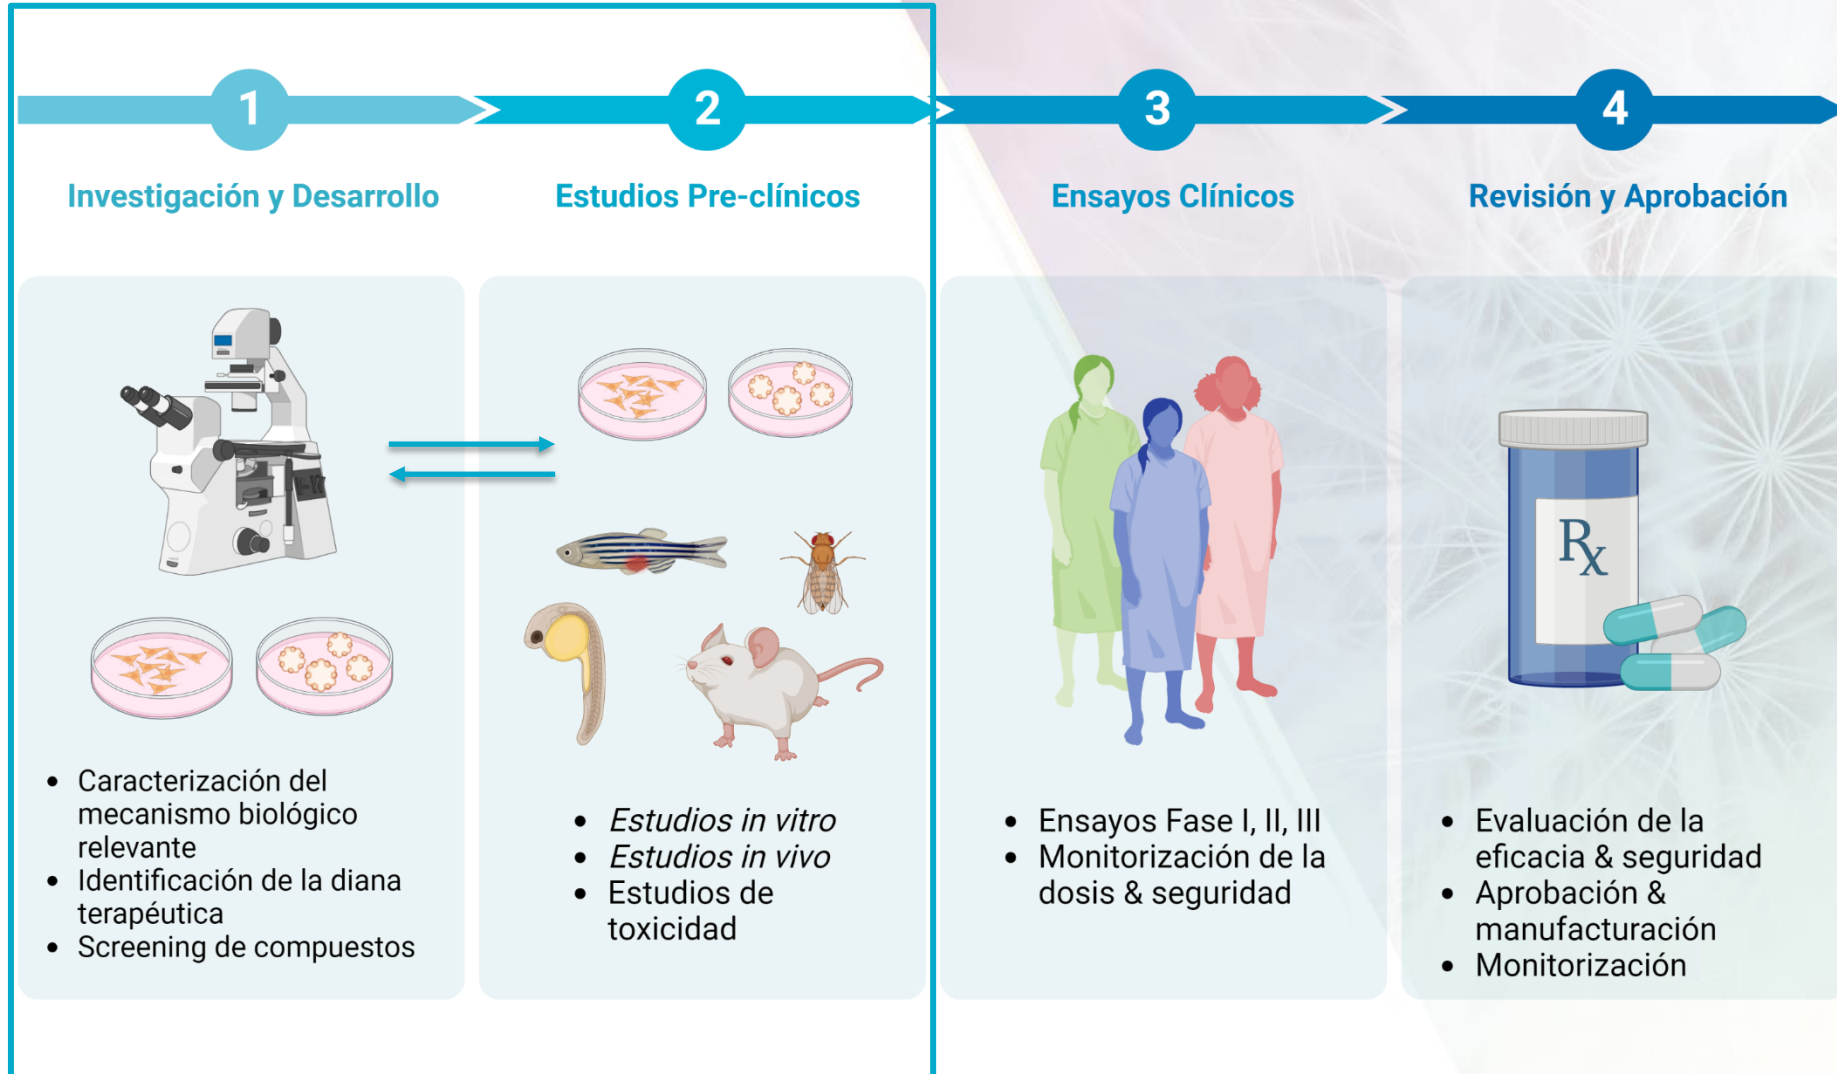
1
Investigación y Desarrollo

2
Estudios Pre-clínicos

3
Ensayos Clínicos

4
Revisión y Aprobación

- Caracterización del mecanismo biológico relevante
- Identificación de la diana terapéutica
- Screening de compuestos

- *Estudios in vitro*
- *Estudios in vivo*
- Estudios de toxicidad

- Ensayos Fase I, II, III
- Monitorización de la dosis & seguridad

Rx

- Evaluación de la eficacia & seguridad
- Aprobación & manufacturación
- Monitorización